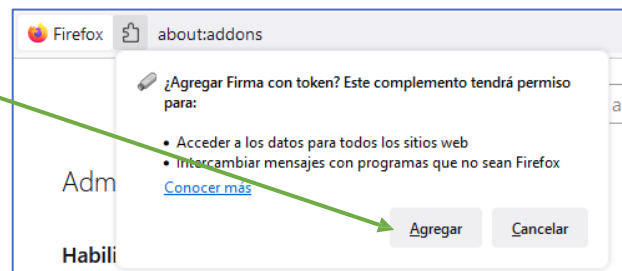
Firefox about:addons

¿Agregar Firma con token? Este complemento tendrá permiso para:

• Acceder a los datos para todos los sitios web
• Intercambiar mensajes con programas que no sean Firefox

Conocer más

Agregar Cancelar

Adm

Habili